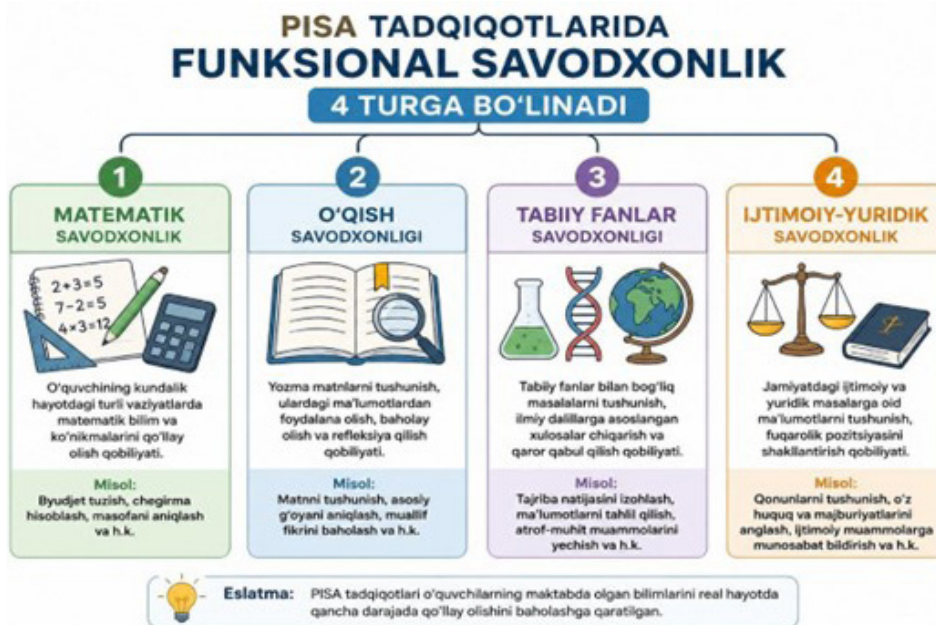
PISA TADQIQOTLARIDA
FUNKSIONAL SAVODXONLIK
4 TURGA BO'LINADI

1
MATEMATIK
SAVODXONLIK

$2+3=5$
$7-2=5$
$4\times3=12$

O'quvchining kundalik hayotdagi turli vaziyatlarda matematik bilim va ko'nikmalarini qo'llay olish qobiliyati.

Misol:
Byudjet tuzish, chegirma hisoblash, masofani aniqlash va h.k.

2
O'QISH
SAVODXONLIGI

Yozma matnlarni tushunish, ulardagi ma'lumotlardan foydalana olish, baholay olish va refleksiya qilish qobiliyati.

Misol:
Matnni tushunish, asosiy g'oyani aniqlash, muallif fikrini baholash va h.k.

3
TABIIY FANLAR
SAVODXONLIGI

Tabiiy fanlar bilan bog'liq masalalarni tushunish, ilmiy dalillarga asoslangan xulosalar chiqarish va qaror qabul qilish qobiliyati.

Misol:
Tajriba natijasini izohlash, ma'lumotlarni tahlil qilish, atrof-muhit muammolarini yechish va h.k.

4
IJTIMOIY-YURIDIK
SAVODXONLIK

Jamiyatdagi ijtimoiy va yuridik masalarga oid ma'lumotlarni tushunish, fuqarolik pozitsiyasini shakllantirish qobiliyati.

Misol:
Qonunlarni tushunish, o'z huquq va majburiyatlarini anglash, ijtimoiy muammolarga munosabat bildirish va h.k.

Eslatma: PISA tadqiqotlari o'quvchilarning maktabda olgan bilimlarini real hayotda qancha darajada qo'llay olishini baholashga qaratilgan.